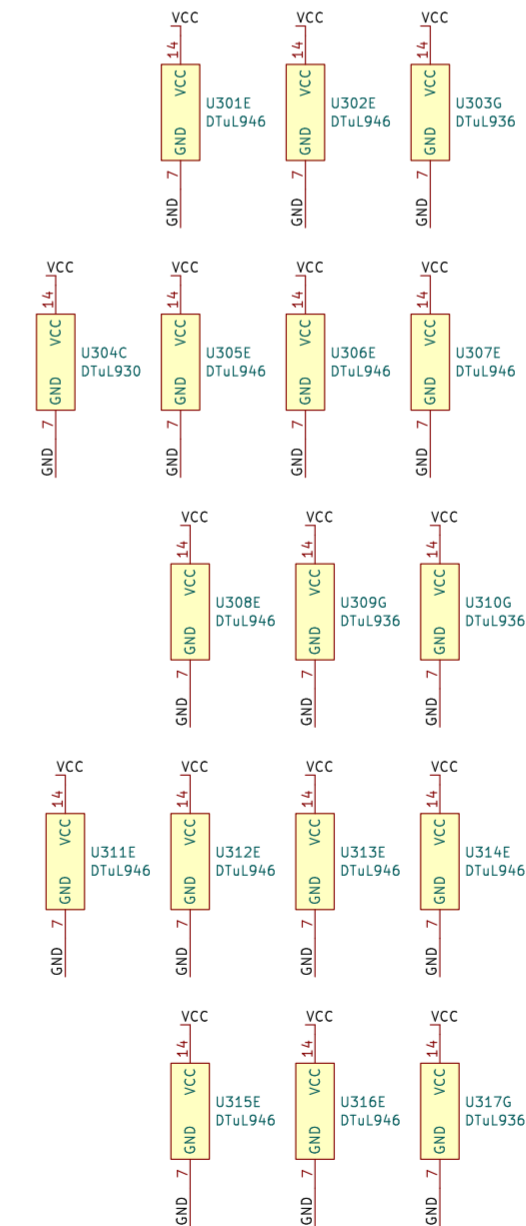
VCC
14
VCC
GND
7
GND
U301E
DTuL946

VCC
14
VCC
GND
7
GND
U302E
DTuL946

VCC
14
VCC
GND
7
GND
U303G
DTuL936

VCC
14
VCC
GND
7
GND
U304C
DTuL930

VCC
14
VCC
GND
7
GND
U305E
DTuL946

VCC
14
VCC
GND
7
GND
U306E
DTuL946

VCC
14
VCC
GND
7
GND
U307E
DTuL946

VCC
14
VCC
GND
7
GND
U308E
DTuL946

VCC
14
VCC
GND
7
GND
U309G
DTuL936

VCC
14
VCC
GND
7
GND
U310G
DTuL936

VCC
14
VCC
GND
7
GND
U311E
DTuL946

VCC
14
VCC
GND
7
GND
U312E
DTuL946

VCC
14
VCC
GND
7
GND
U313E
DTuL946

VCC
14
VCC
GND
7
GND
U314E
DTuL946

VCC
14
VCC
GND
7
GND
U315E
DTuL946

VCC
14
VCC
GND
7
GND
U316E
DTuL946

VCC
14
VCC
GND
7
GND
U317G
DTuL936